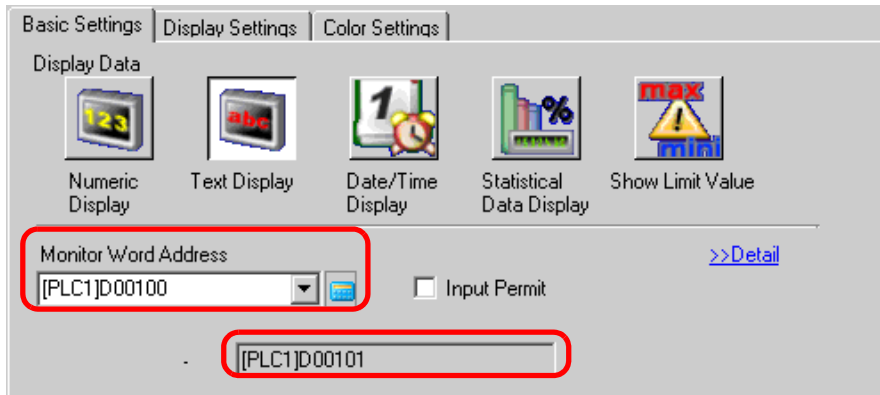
Basic Settings | Display Settings | Color Settings

Display Data

123
Numeric Display

abc
Text Display

1
Date/Time Display

%
Statistical Data Display

max
!
mini
Show Limit Value

Monitor Word Address

[PLC1]D00100

Input Permit

>>Detail

- [PLC1]D00101